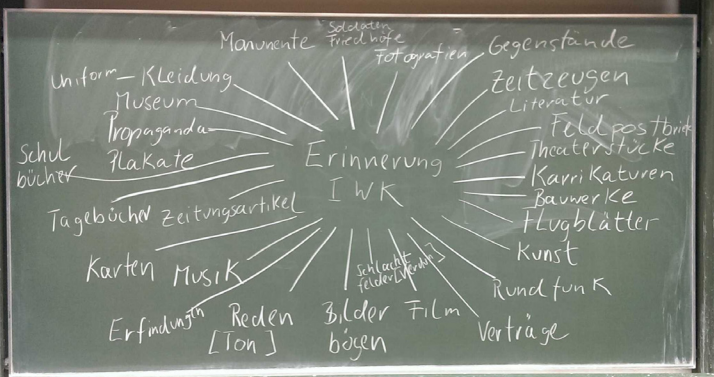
Monumente
Soldaten Friedhöfe
Fotografien
Gegenstände
Uniform – Kleidung
Museum
Propaganda
Schulbücher
Plakate
Erinnerung
I WK
Zeitzeugen
Literatur
Feldpostbriefe
Theaterstücke
Karrikaturen
Bauwerke
Flugblätter
Tagebücher
Zeitungsartikel
Karten
Musik
Schlachtfelder [Verdun]
Kunst
Rundfunk
Erfindungen
Reden [Ton]
Bilderbögen
Film
Verträge